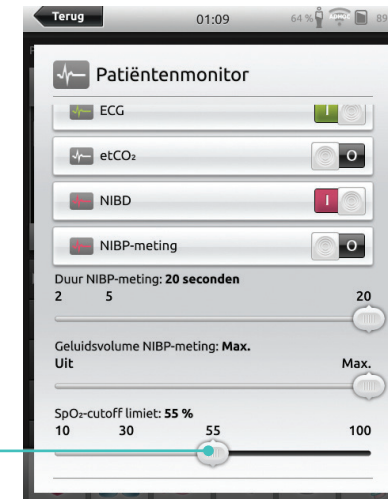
Terug
01:09
64 %
89

Patiëntenmonitor

ECG
I

etCO₂
O

NIBD
I

NIBP-meting
O

Duur NIBP-meting: **20 seconden**
2 5 20

Geluidsvolume NIBP-meting: **Max.**
Uit Max.

SpO₂-cutoff limiet: **55 %**
10 30 55 100